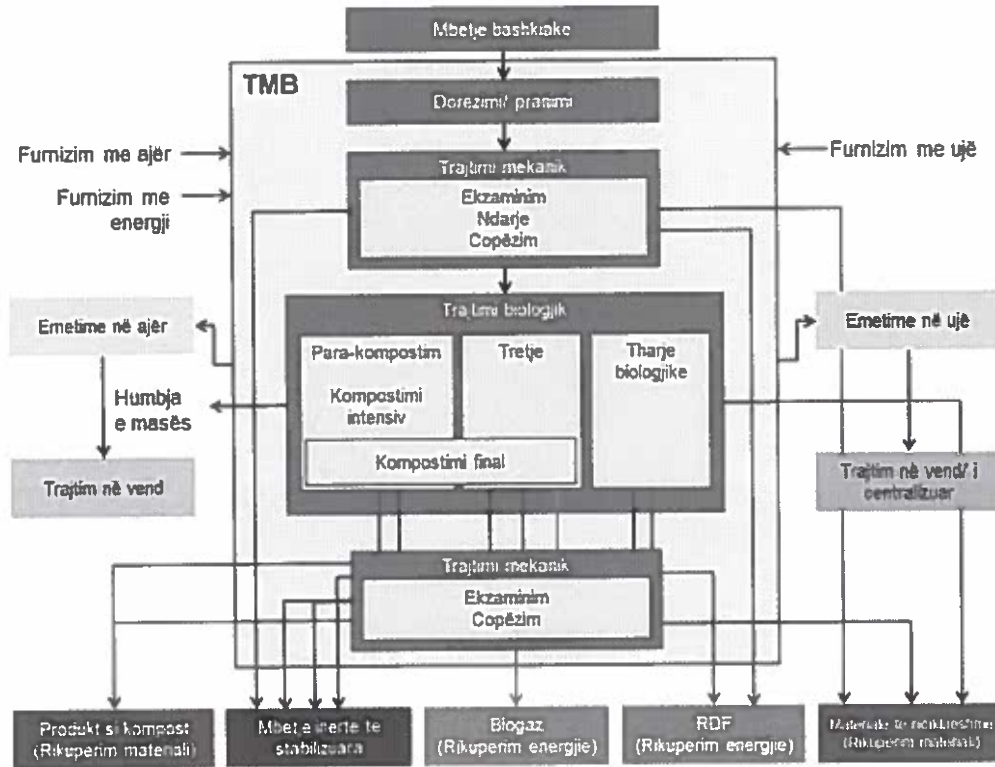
Mbetje bashkiake

TMB

Dorëzimi/ pranimi

Furnizim me ajër

Furnizim me energji

Furnizim me ujë

Trajtimi mekanik

Ekzaminim
Ndarje
Copëzim

Trajtimi biologjik

Emetime në ajër

Para-kompostim

Kompostimi intensiv

Tretje

Tharje biologjike

Emetime në ujë

Humbja e masës

Kompostimi final

Trajtim në vend

Trajtim në vend/ i centralizuar

Trajtimi mekanik

Ekzaminim
Copëzim

Produkt si kompost
(Rikuperim materiali)

Mbetje inerte te stabilizuara

Biogaz
(Rikuperim energjie)

RDF
(Rikuperim energjie)

Materiale te riciklueshme
(Rikuperim materiali)